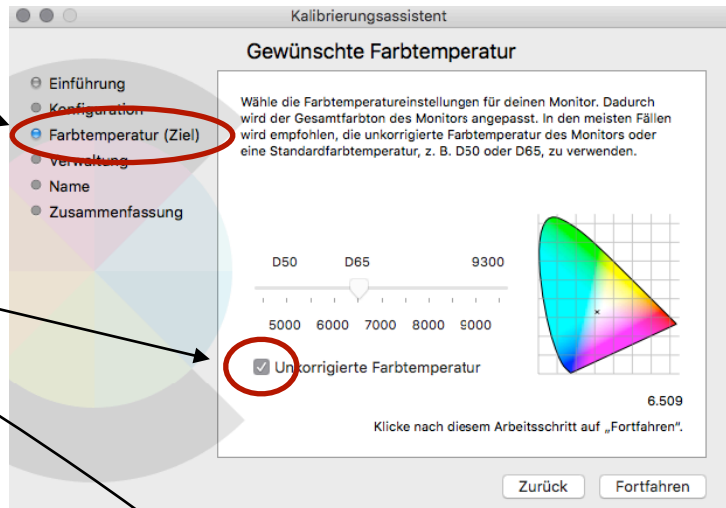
Kalibrierungsassistent

Gewünschte Farbtemperatur

Einführung
Konfiguration
Farbtemperatur (Ziel)
Verwaltung
Name
Zusammenfassung

Wähle die Farbtemperatureinstellungen für deinen Monitor. Dadurch wird der Gesamtfarbton des Monitors angepasst. In den meisten Fällen wird empfohlen, die unkorrigierte Farbtemperatur des Monitors oder eine Standardfarbtemperatur, z. B. D50 oder D65, zu verwenden.

D50 D65 9300

5000 6000 7000 8000 9000

Unkorrigierte Farbtemperatur

6.509

Klicke nach diesem Arbeitsschritt auf „Fortfahren".

Zurück Fortfahren